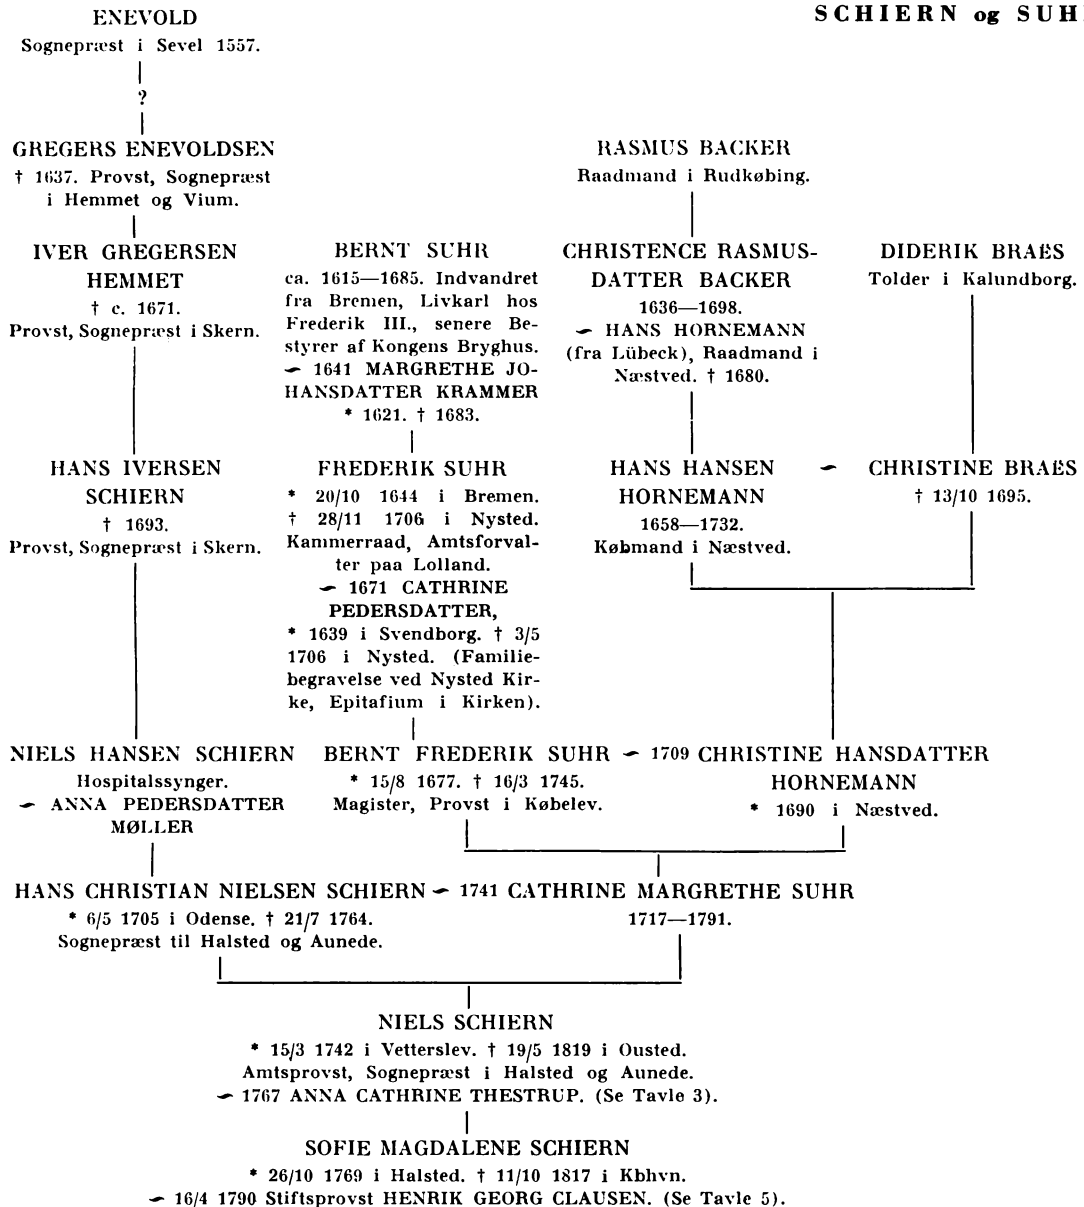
SCHIERN og SUH

ENEVOLD
Sognepræst i Sevel 1557.

?

GREGERS ENEVOLDSEN
† 1637. Provst, Sognepræst i Hemmet og Vium.

IVER GREGERSEN HEMMET
† c. 1671.
Provst, Sognepræst i Skern.

HANS IVERSEN SCHIERN
† 1693.
Provst, Sognepræst i Skern.

NIELS HANSEN SCHIERN
Hospitalssynger.
⌣ ANNA PEDERSDATTER MØLLER

BERNT SUHR
ca. 1615—1685. Indvandret fra Bremen, Livkarl hos Frederik III., senere Bestyrer af Kongens Bryghus.
⌣ 1641 MARGRETHE JOHANSDATTER KRAMMER
* 1621. † 1683.

FREDERIK SUHR
* 20/10 1644 i Bremen. † 28/11 1706 i Nysted. Kammerraad, Amtsforvalter paa Lolland.
⌣ 1671 CATHRINE PEDERSDATTER,
* 1639 i Svendborg. † 3/5 1706 i Nysted. (Familiebegravelse ved Nysted Kirke, Epitafium i Kirken).

RASMUS BACKER
Raadmand i Rudkøbing.

CHRISTENCE RASMUSDATTER BACKER
1636—1698.
⌣ HANS HORNEMANN (fra Lübeck), Raadmand i Næstved. † 1680.

DIDERIK BRAES
Tolder i Kalundborg.

HANS HANSEN HORNEMANN
1658—1732.
Købmand i Næstved.

⌣

CHRISTINE BRAES
† 13/10 1695.

BERNT FREDERIK SUHR ⌣ 1709 CHRISTINE HANSDATTER HORNEMANN
* 15/8 1677. † 16/3 1745.
Magister, Provst i Købelev.

* 1690 i Næstved.

HANS CHRISTIAN NIELSEN SCHIERN ⌣ 1741 CATHRINE MARGRETHE SUHR
* 6/5 1705 i Odense. † 21/7 1764.
Sognepræst til Halsted og Aunede.

1717—1791.

NIELS SCHIERN
* 15/3 1742 i Vetterslev. † 19/5 1819 i Ousted.
Amtsprovst, Sognepræst i Halsted og Aunede.
⌣ 1767 ANNA CATHRINE THESTRUP. (Se Tavle 3).

SOFIE MAGDALENE SCHIERN
* 26/10 1769 i Halsted. † 11/10 1817 i Kbhvn.
⌣ 16/4 1790 Stiftsprovst HENRIK GEORG CLAUSEN. (Se Tavle 5).